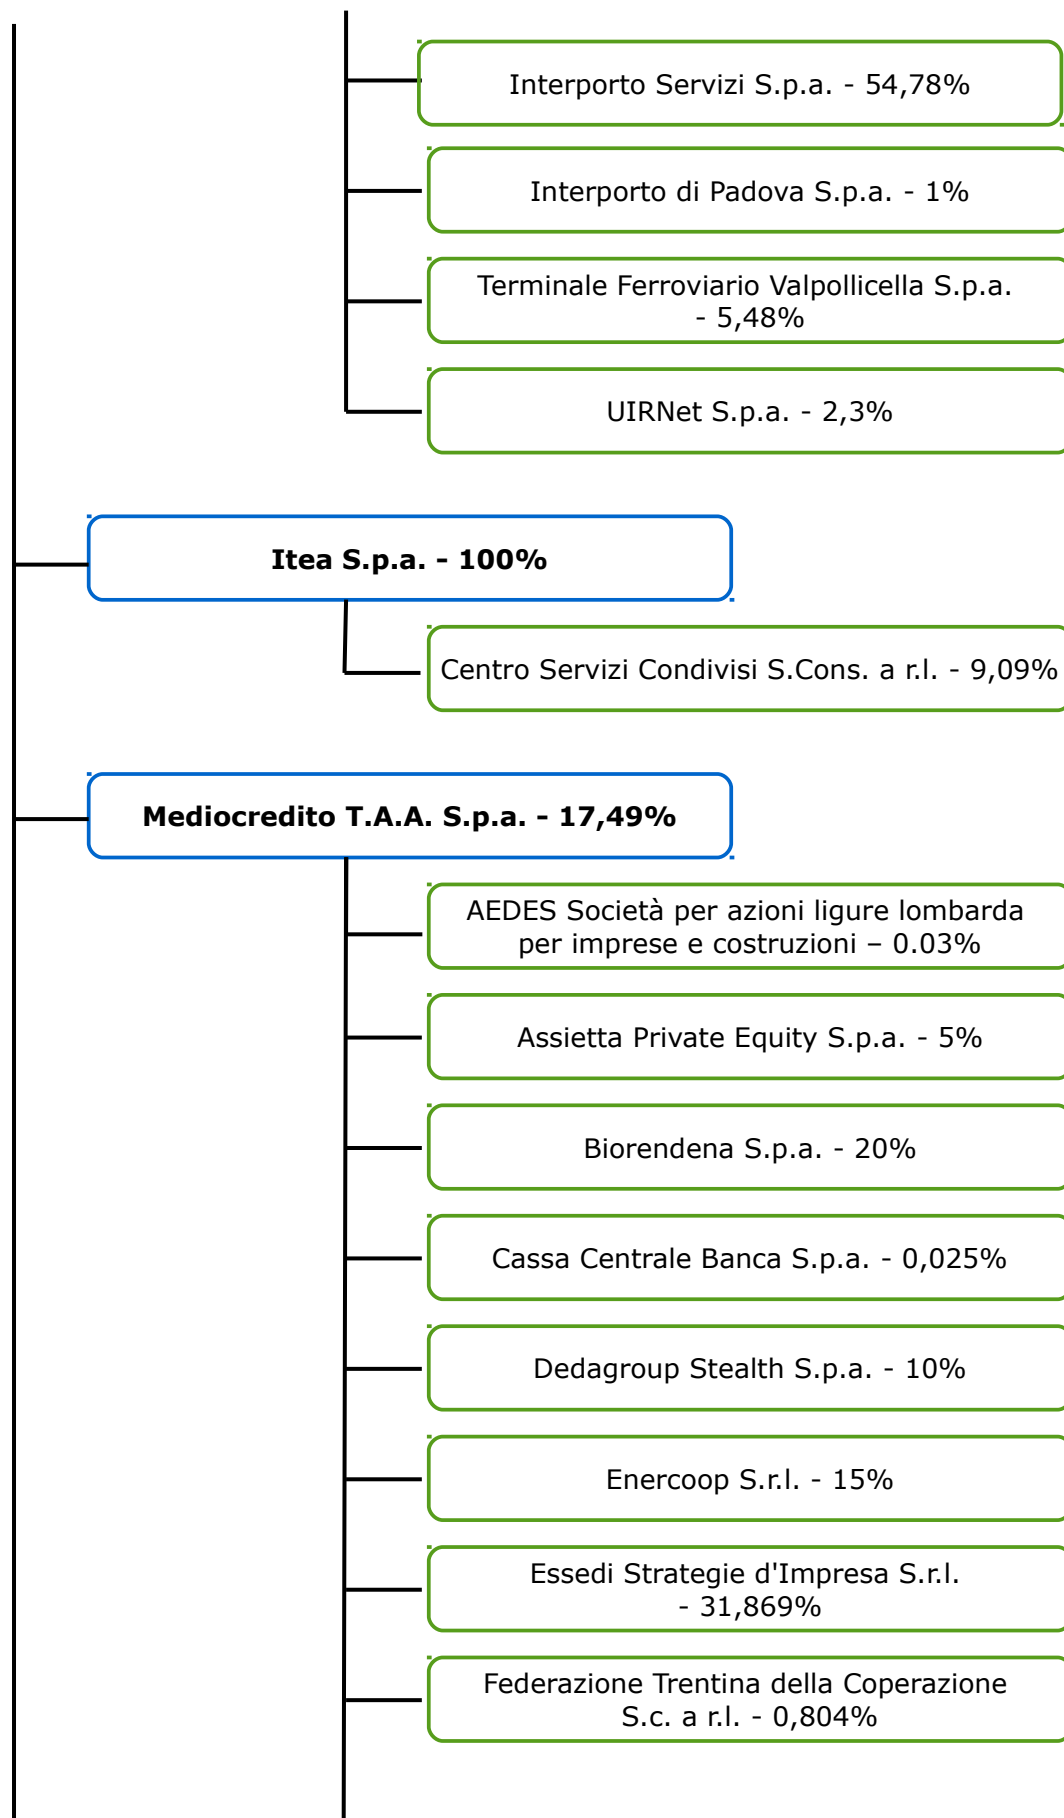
Interporto Servizi S.p.a. - 54,78%

Interporto di Padova S.p.a. - 1%

Terminale Ferroviario Valpollicella S.p.a. - 5,48%

UIRNet S.p.a. - 2,3%

**Itea S.p.a. - 100%**

Centro Servizi Condivisi S.Cons. a r.l. - 9,09%

**Mediocredito T.A.A. S.p.a. - 17,49%**

AEDES Società per azioni ligure lombarda per imprese e costruzioni – 0.03%

Assietta Private Equity S.p.a. - 5%

Biorendena S.p.a. - 20%

Cassa Centrale Banca S.p.a. - 0,025%

Dedagroup Stealth S.p.a. - 10%

Enercoop S.r.l. - 15%

Essedi Strategie d'Impresa S.r.l. - 31,869%

Federazione Trentina della Coperazione S.c. a r.l. - 0,804%